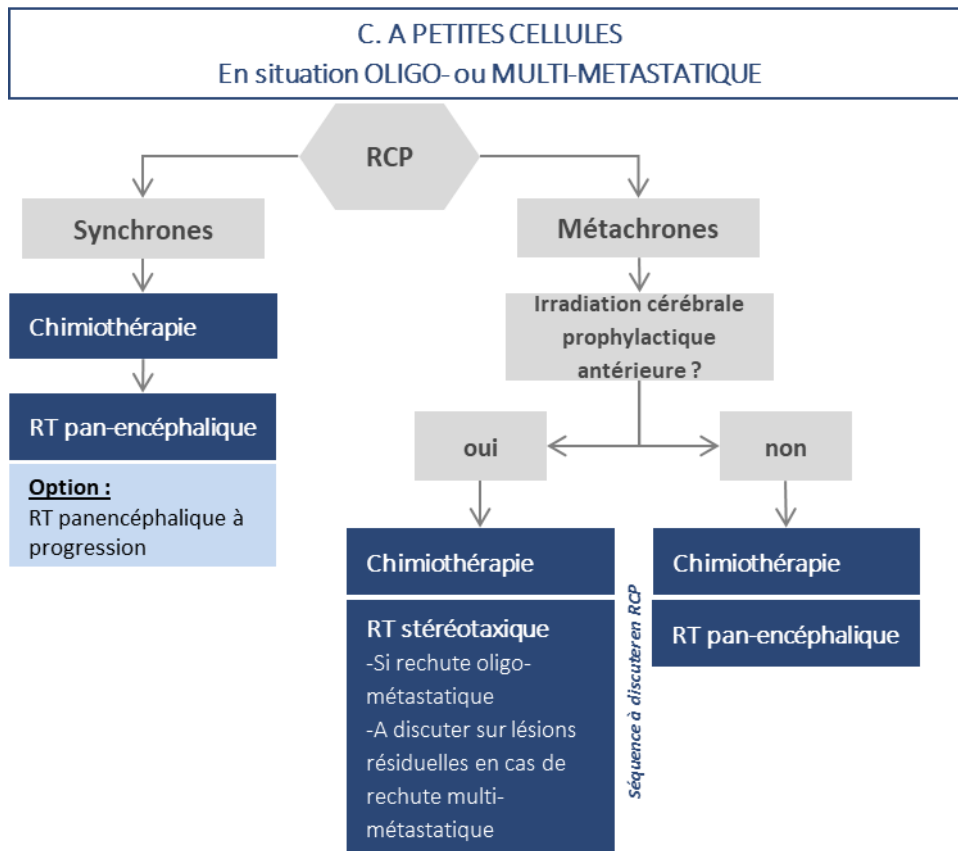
C. A PETITES CELLULES
En situation OLIGO- ou MULTI-METASTATIQUE

RCP

Synchrones

Chimiothérapie

RT pan-encéphalique

Option :
RT panencéphalique à progression

Métachrones

Irradiation cérébrale prophylactique antérieure ?

oui

Chimiothérapie

RT stéréotaxique
-Si rechute oligo-métastatique
-A discuter sur lésions résiduelles en cas de rechute multi-métastatique

Séquence à discuter en RCP

non

Chimiothérapie

RT pan-encéphalique